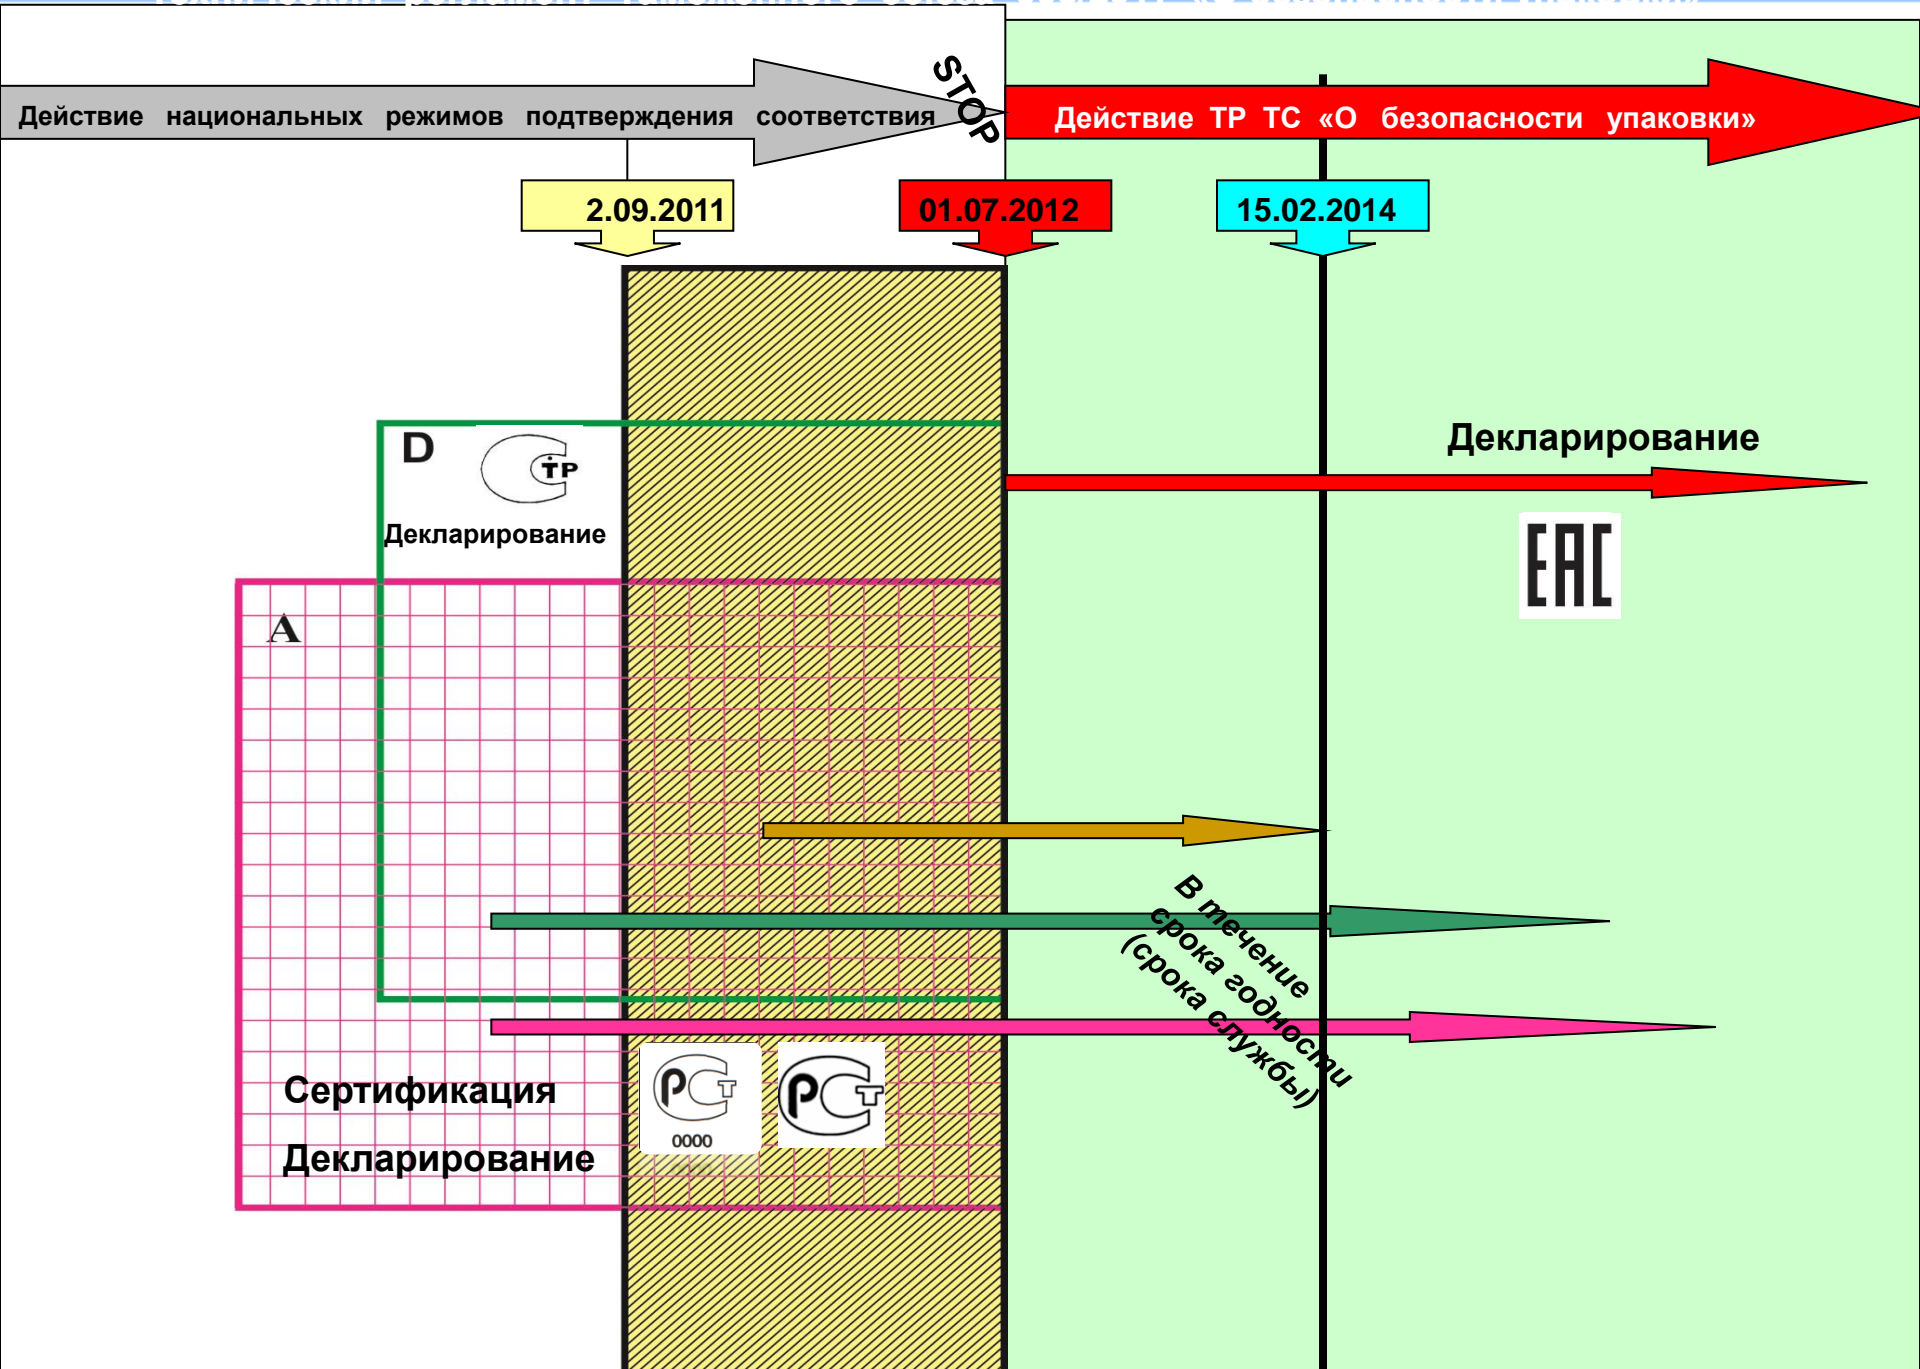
Действие национальных режимов подтверждения соответствия

STOP

Действие ТР ТС «О безопасности упаковки»

2.09.2011

01.07.2012

15.02.2014

D

ТР

Декларирование

Декларирование

ЕАС

А

В течение срока годности (срока службы)

Сертификация

Декларирование

РСТ

0000

РСТ